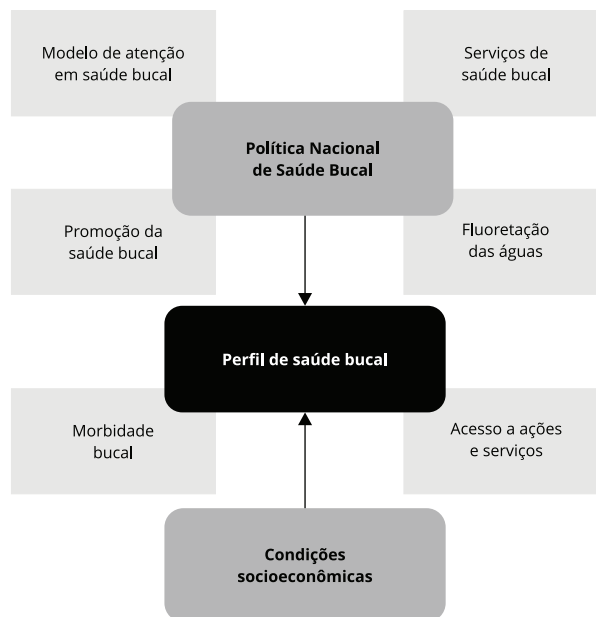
Modelo de atenção em saúde bucal

Serviços de saúde bucal

Política Nacional de Saúde Bucal

Promoção da saúde bucal

Fluoretação das águas

Perfil de saúde bucal

Morbidade bucal

Acesso a ações e serviços

Condições socioeconômicas